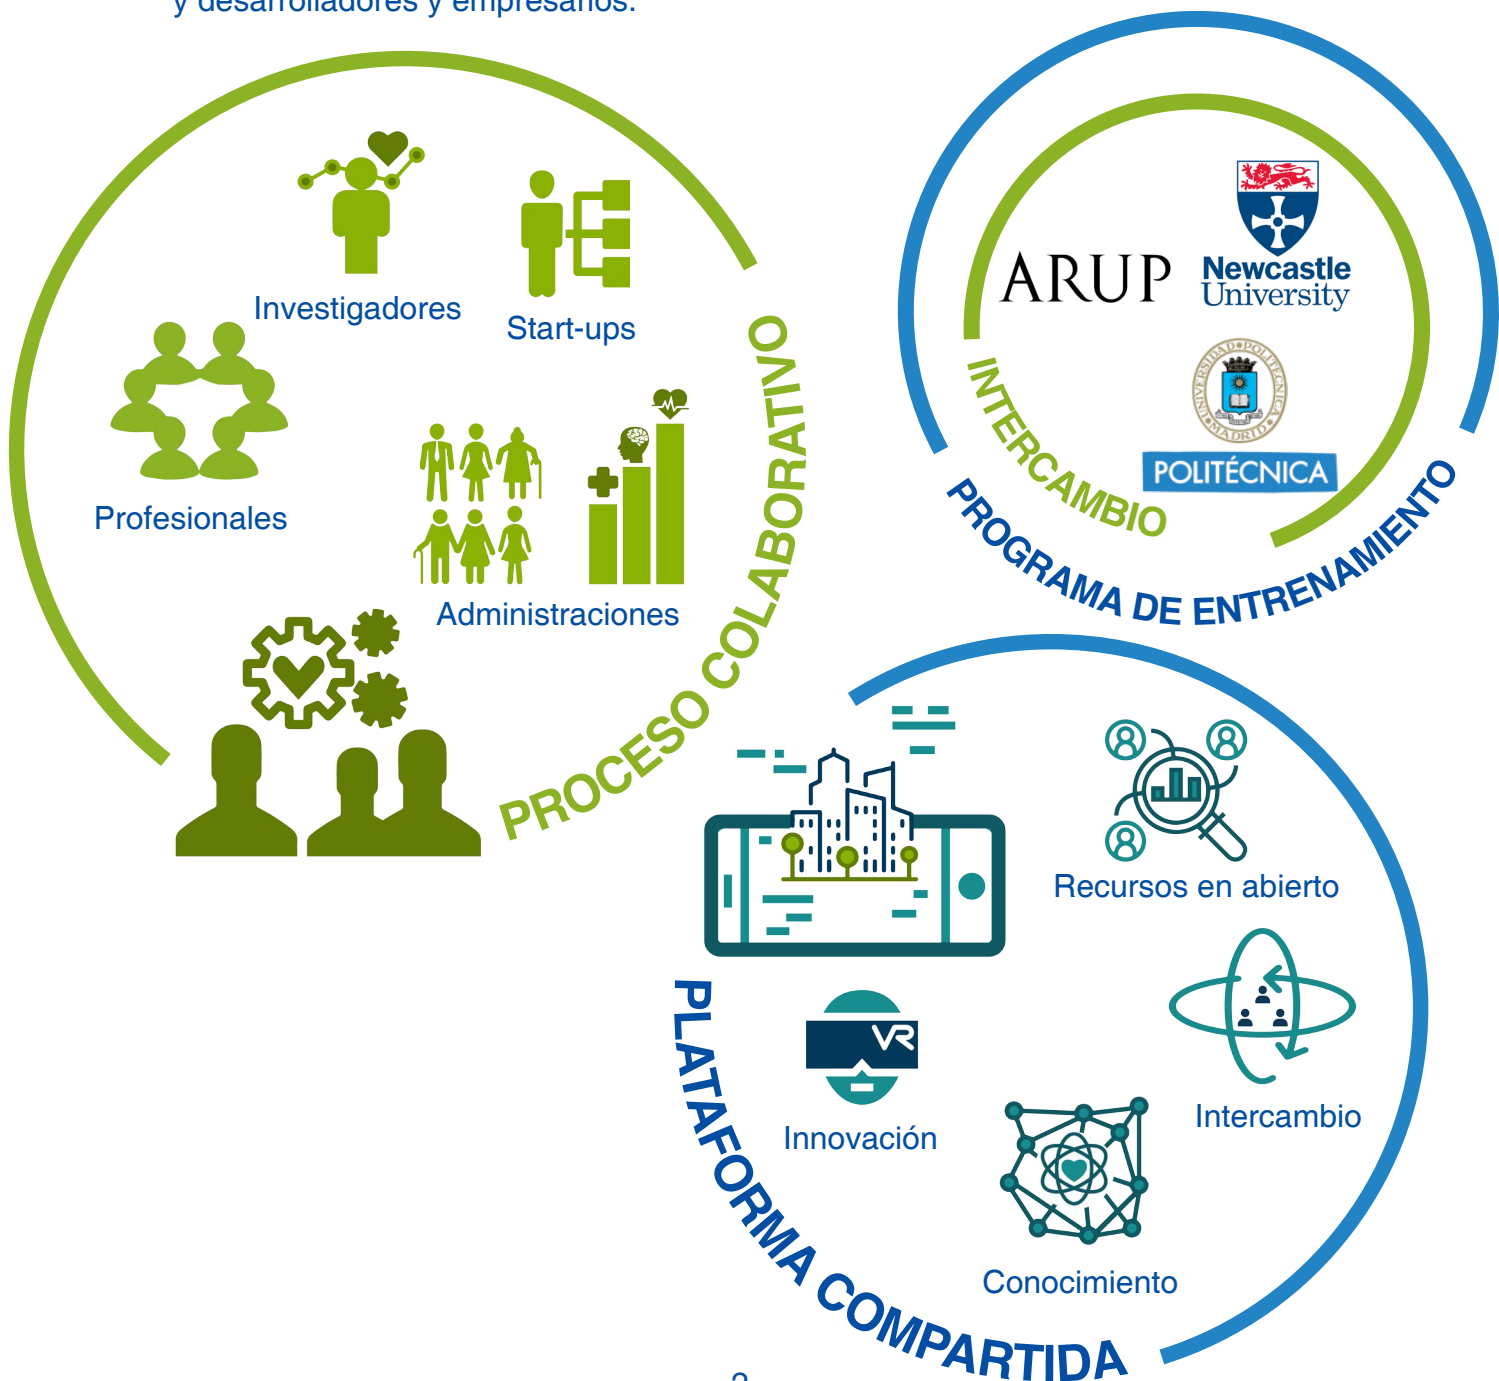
y desarrolladores y empresarios.

Investigadores

Start-ups

Profesionales

Administraciones

PROCESO COLABORATIVO

ARUP

Newcastle University

UNIVERSIDAD POLITÉCNICA MADRID

POLITÉCNICA

INTERCAMBIO

PROGRAMA DE ENTRENAMIENTO

Recursos en abierto

VR

Innovación

Intercambio

Conocimiento

PLATAFORMA COMPARTIDA

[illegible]